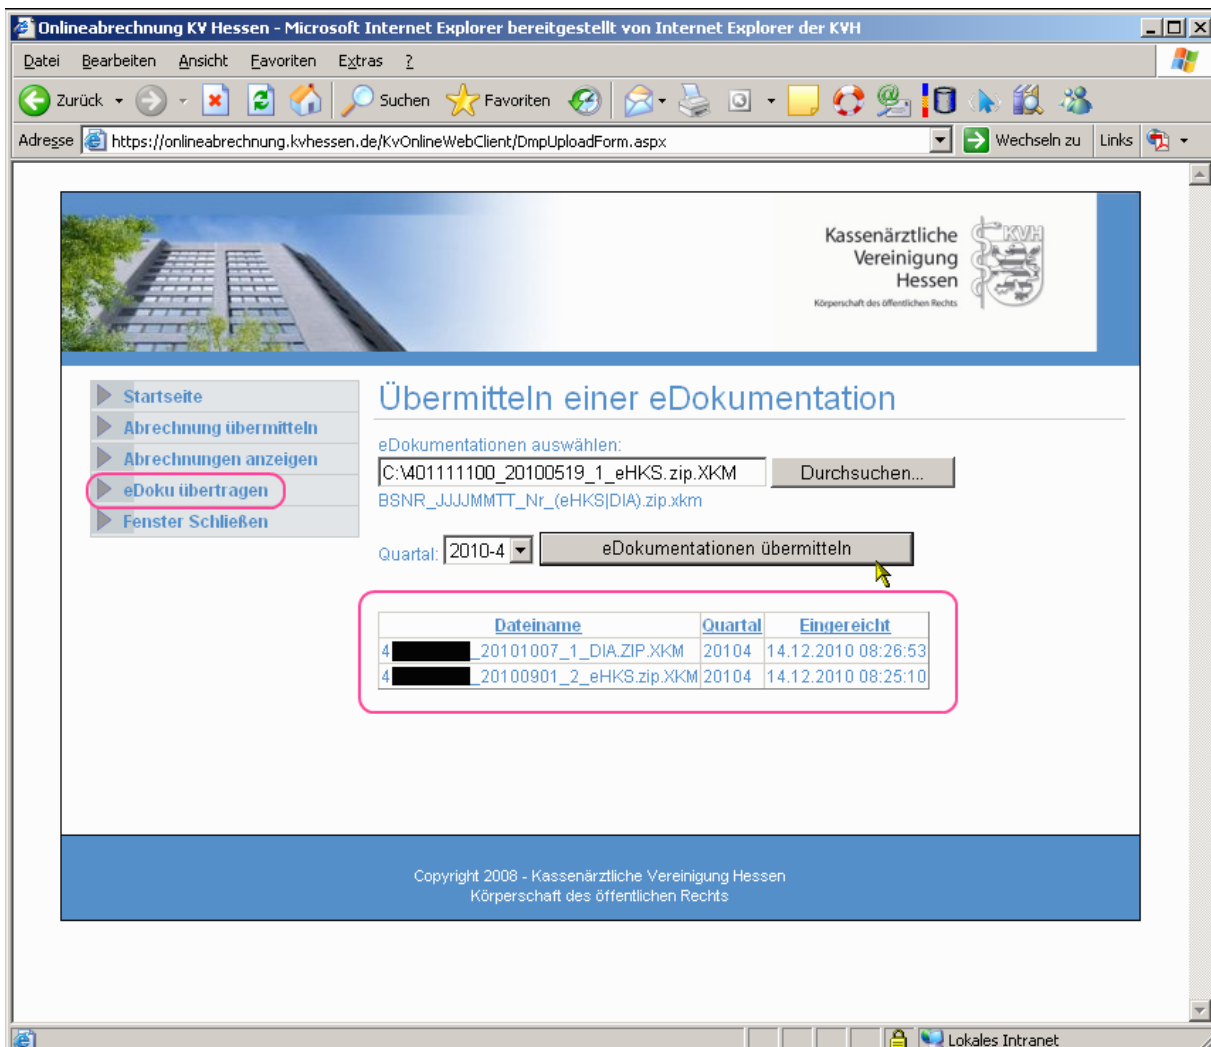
Onlineabrechnung KV Hessen - Microsoft Internet Explorer bereitgestellt von Internet Explorer der KVH

Datei Bearbeiten Ansicht Favoriten Extras ?

Zurück Suchen Favoriten

Adresse https://onlineabrechnung.kvhessen.de/KvOnlineWebClient/DmpUploadForm.aspx Wechseln zu Links

Kassenärztliche Vereinigung Hessen
Körperschaft des öffentlichen Rechts

KVH

Startseite
Abrechnung übermitteln
Abrechnungen anzeigen
eDoku übertragen
Fenster Schließen

Übermitteln einer eDokumentation

eDokumentationen auswählen:
C:\401111100_20100519_1_eHKS.zip.XKM Durchsuchen...
BSNR_JJJJMMTT_Nr_(eHKS|DIA).zip.xkm

Quartal: 2010-4 eDokumentationen übermitteln

| Dateiname | Quartal | Eingereicht |
|---|---|---|
| 4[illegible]_20101007_1_DIA.ZIP.XKM | 20104 | 14.12.2010 08:26:53 |
| 4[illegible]_20100901_2_eHKS.zip.XKM | 20104 | 14.12.2010 08:25:10 |

Copyright 2008 - Kassenärztliche Vereinigung Hessen
Körperschaft des öffentlichen Rechts

Lokales Intranet